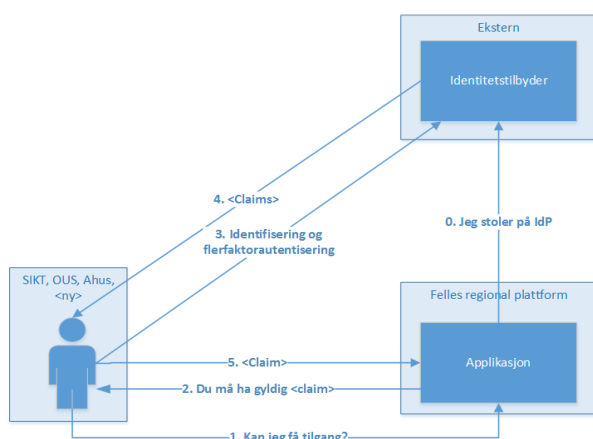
Ekstern

Identitetstilbyder

4. <Claims>

3. Identifisering og flerfaktorautentisering

0. Jeg stoler på IdP

SIKT, OUS, Ahus, <ny>

Felles regional plattform

5. <Claim>

Applikasjon

2. Du må ha gyldig <claim>

1. Kan jeg få tilgang?